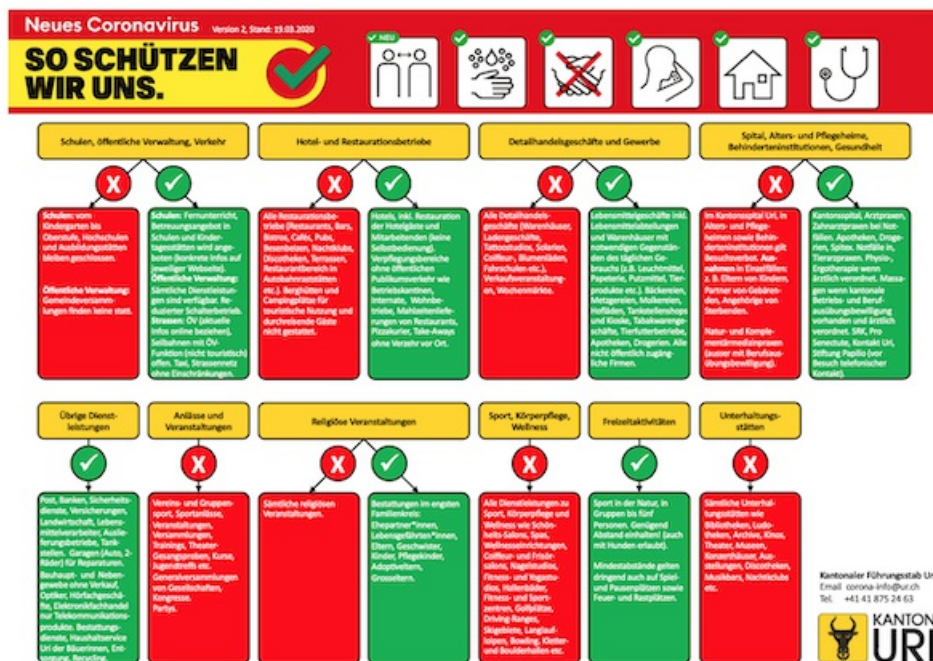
Neues Coronavirus Version 2, Stand: 19.03.2020

SO SCHÜTZEN WIR UNS.

NEU

Schulen, öffentliche Verwaltung, Verkehr

Schulen: vom Kindergarten bis Oberstufe, Hochschulen und Ausbildungsstätten bleiben geschlossen.

Öffentliche Verwaltung: Gemeindeversammlungen finden keine statt.

Schulen: Fernunterricht, Betreuungsangebot in Schulen und Kindertagesstätten wird angeboten (konkrete Infos auf jeweiliger Webseite).
Öffentliche Verwaltung: Sämtliche Dienststellen sind verfügbar. Reduzierter Schalterbetrieb.
Strassen: ÖV (aktuelle Infos online beziehen), Seilbahnen mit ÖV-Funktion (nicht touristisch) offen. Taxi, Strassennetz ohne Einschränkungen.

Hotel- und Restaurationsbetriebe

Alle Restaurationsbetriebe (Restaurants, Bars, Bistros, Cafés, Pubs, Besenbeizen, Nachtklubs, Discotheken, Terrassen, Restaurantbereich in Autobahnraststätten etc.). Berghütten und Campingplätze für touristische Nutzung und durchreisende Gäste nicht gestattet.

Hotels, inkl. Restauration der Hotelgäste und Mitarbeitenden (keine Selbstbedienung). Verpflegungsbereiche ohne öffentlichen Publikumsverkehr wie Betriebskantinen, Internate, Wohnbetriebe, Mahlzeitenlieferungen von Restaurants, Pizzakurier, Take-Aways ohne Verzehr vor Ort.

Detailhandelsgeschäfte und Gewerbe

Alle Detailhandelsgeschäfte (Warenhäuser, Ladengeschäfte, Tattoostudios, Solarien, Coiffeur-, Blumenläden, Fahrschulen etc.), Verkaufsveranstaltungen, Wochenmärkte.

Lebensmittelgeschäfte inkl. Lebensmittelabteilungen und Warenhäuser mit notwendigen Gegenständen des täglichen Gebrauchs (z.B. Leuchtmittel, Papeterie, Putzmittel, Tierprodukte etc.). Bäckereien, Metzgereien, Molkereien, Hofläden, Tankstellenshops und Kioske, Tabakwarengeschäfte, Tierfutterbetriebe, Apotheken, Drogerien. Alle nicht öffentlich zugängliche Firmen.

Spital, Alters- und Pflegeheime, Behinderteninstitutionen, Gesundheit

Im Kantonsspital Uri, in Alters- und Pflegeheimen sowie Behinderteninstitutionen gilt Besuchsverbot. Ausnahmen in Einzelfällen: z.B. Eltern von Kindern, Partner von Gebärenden, Angehörige von Sterbenden.

Natur- und Komplementärmedizinpraxen (ausser mit Berufsausübungsbewilligung).

Kantonsspital, Arztpraxen, Zahnarztpraxen bei Notfällen. Apotheken, Drogerien, Spitex, Notfälle in Tierarztpraxen. Physio-, Ergotherapie wenn ärztlich verordnet. Massagen wenn kantonale Betriebs- und Berufsausübungsbewilligung vorhanden und ärztlich verordnet. SRK, Pro Senectute, Kontakt Uri, Stiftung Papilio (vor Besuch telefonischer Kontakt).

Übrige Dienstleistungen

Post, Banken, Sicherheitsdienste, Versicherungen, Landwirtschaft, Lebensmittelverarbeiter, Auslieferungsbetriebe, Tankstellen. Garagen (Auto, 2-Räder) für Reparaturen. Bauhaupt- und Nebengewebe ohne Verkauf, Optiker, Hörfachgeschäfte, Elektronikfachhandel für Telekommunikationsprodukte. Bestattungsdienste, Haushaltservice Uri der Bäuerinnen, Entsorgung, Recycling.

Anlässe und Veranstaltungen

Vereins- und Gruppensport, Sportanlässe, Veranstaltungen, Versammlungen, Trainings, Theater, Gesangsproben, Kurse, Jugendtreffs etc. Generalversammlungen von Gesellschaften, Kongresse. Partys.

Religiöse Veranstaltungen

Sämtliche religiösen Veranstaltungen.

Bestattungen im engsten Familienkreis: Ehepartner*innen, Lebensgefährten*innen, Eltern, Geschwister, Kinder, Pflegekinder, Adoptiveltern, Grosseltern.

Sport, Körperpflege, Wellness

Alle Dienstleistungen zu Sport, Körperpflege und Wellness wie Schönheits-Salons, Spas, Wellnesseinrichtungen, Coiffeur- und Frisörsalons, Nagelstudios, Fitness- und Yogastudios, Hallenbäder, Fitness- und Sportzentren, Golfplätze, Driving-Ranges, Skigebiete, Langlaufloipen, Bowling, Kletter- und Boulderhallen etc.

Freizeitaktivitäten

Sport in der Natur, in Gruppen bis fünf Personen. Genügend Abstand einhalten! (auch mit Hunden erlaubt).

Mindestabstände gelten dringend auch auf Spiel- und Pausenplätzen sowie Feuer- und Rastplätzen.

Unterhaltungsstätten

Sämtliche Unterhaltungsstätten wie Bibliotheken, Ludotheken, Archive, Kinos, Theater, Museen, Konzerthäuser, Ausstellungen, Discotheken, Musikbars, Nachtclubs etc.

Kantonaler Führungsstab Ur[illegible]
Email corona-info@ur.ch
Tel. +41 41 875 24 63

KANTON URI